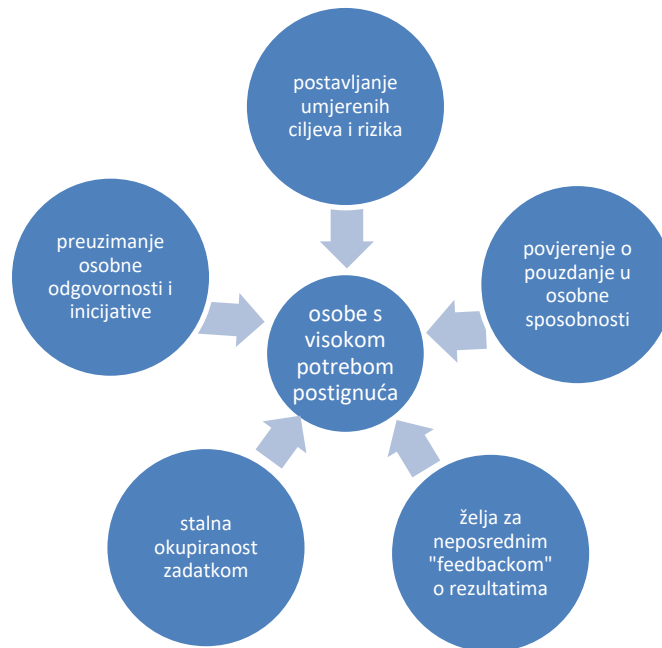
postavljanje umjerenih ciljeva i rizika

preuzimanje osobne odgovornosti i inicijative

povjerenje o pouzdanje u osobne sposobnosti

osobe s visokom potrebom postignuća

stalna okupiranost zadatkom

želja za neposrednim "feedbackom" o rezultatima